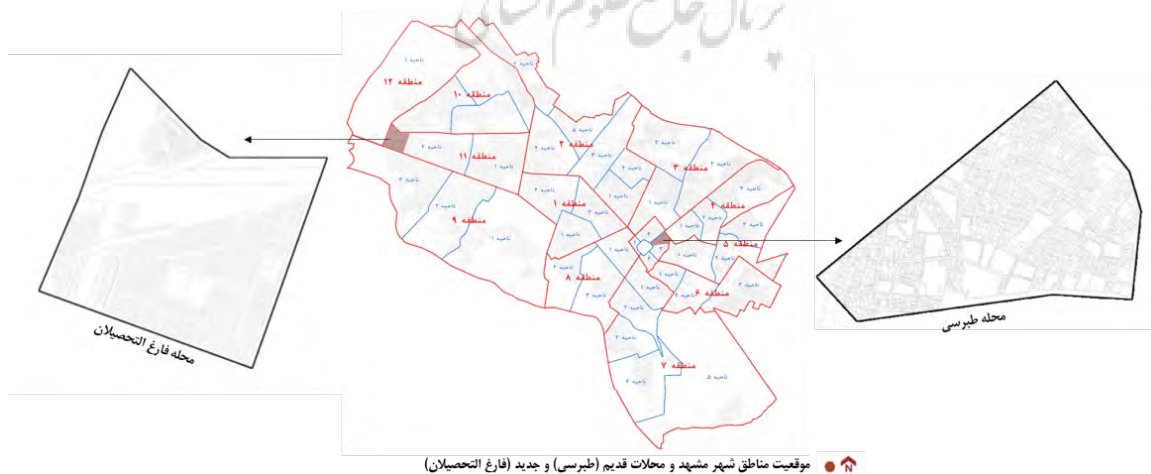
پرتال جامع علوم انسانی

منطقه ۱۲
ناحیه ۱
منطقه ۱۰
منطقه ۱۱
ناحیه ۲
منطقه ۹
ناحیه ۱
ناحیه ۲
منطقه ۲
ناحیه ۱
ناحیه ۳
منطقه ۳
ناحیه ۲
ناحیه ۱
منطقه ۱
منطقه ۴
منطقه ۵
ناحیه ۲
منطقه ۸
منطقه ۶
منطقه ۷
ناحیه ۱
ناحیه ۳
ناحیه ۲

محله فارغ التحصیلان

محله طبرسی

موقعیت مناطق شهر مشهد و محلات قدیم (طبرسی) و جدید (فارغ التحصیلان)